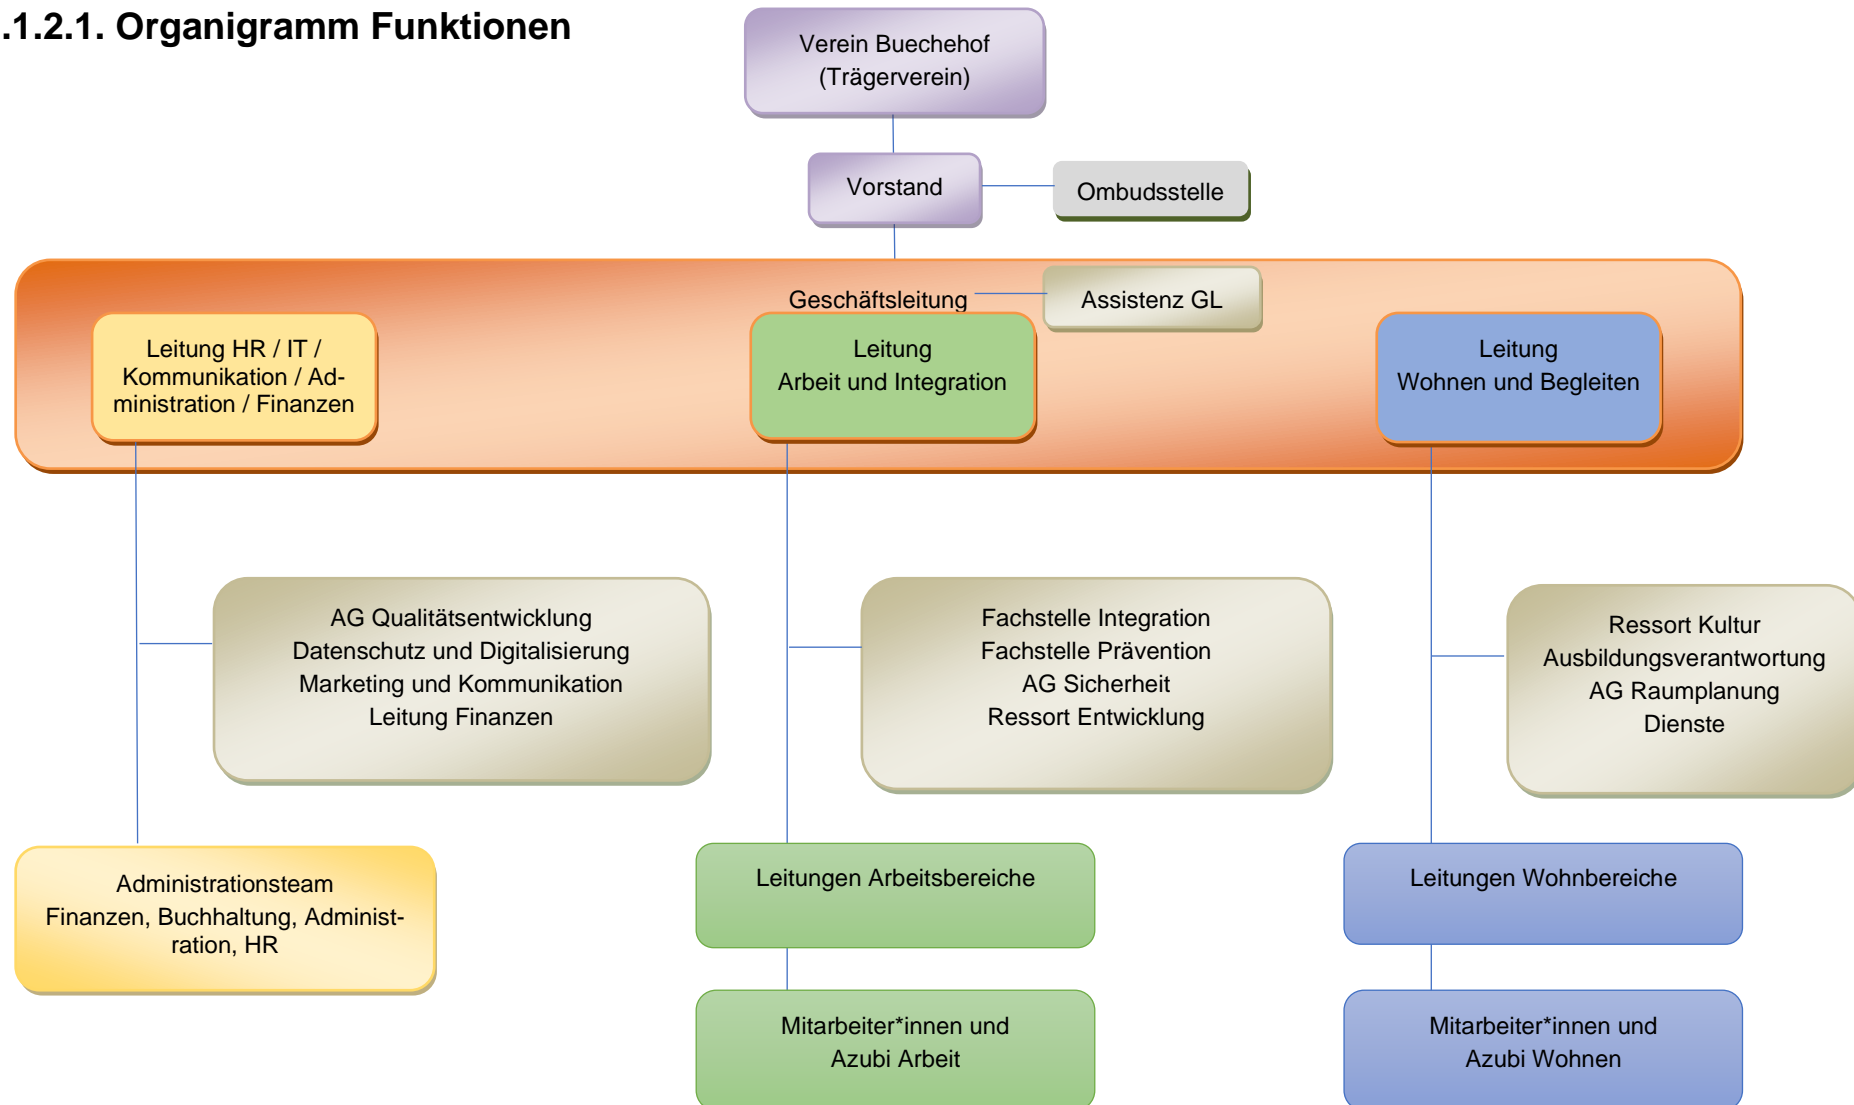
.1.2.1. Organigramm Funktionen

Verein Buechehof (Trägerverein)

Vorstand

Ombudsstelle

Geschäftsleitung

Assistenz GL

Leitung HR / IT / Kommunikation / Administration / Finanzen

Leitung Arbeit und Integration

Leitung Wohnen und Begleiten

AG Qualitätsentwicklung
Datenschutz und Digitalisierung
Marketing und Kommunikation
Leitung Finanzen

Fachstelle Integration
Fachstelle Prävention
AG Sicherheit
Ressort Entwicklung

Ressort Kultur
Ausbildungsverantwortung
AG Raumplanung
Dienste

Administrationsteam
Finanzen, Buchhaltung, Administration, HR

Leitungen Arbeitsbereiche

Leitungen Wohnbereiche

Mitarbeiter*innen und Azubi Arbeit

Mitarbeiter*innen und Azubi Wohnen